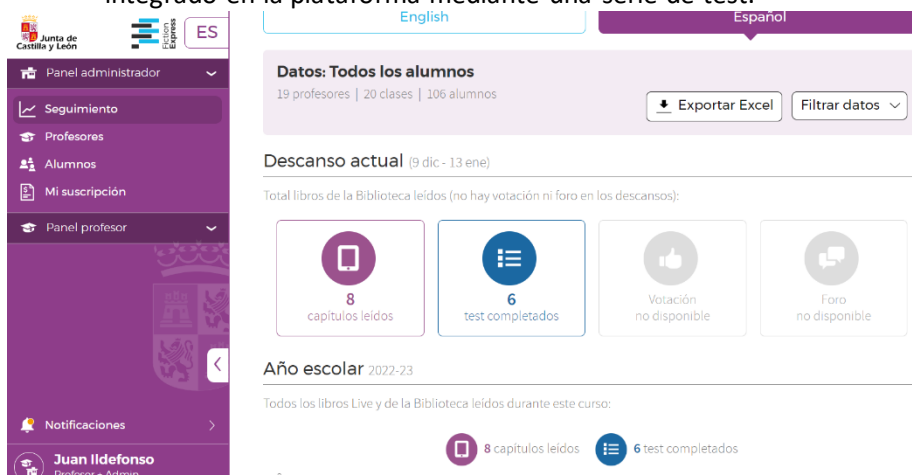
integrado en la plataforma mediante una serie de test.

Junta de Castilla y León

Fiction Express

ES

English

Español

Panel administrador

Seguimiento

Profesores

Alumnos

Mi suscripción

Panel profesor

Notificaciones

Juan Ildefonso

Profesor + Admin

Datos: Todos los alumnos

19 profesores | 20 clases | 106 alumnos

Exportar Excel

Filtrar datos

Descanso actual (9 dic - 13 ene)

Total libros de la Biblioteca leídos (no hay votación ni foro en los descansos):

8 capítulos leídos

6 test completados

Votación no disponible

Foro no disponible

Año escolar 2022-23

Todos los libros Live y de la Biblioteca leídos durante este curso:

8 capítulos leídos

6 test completados